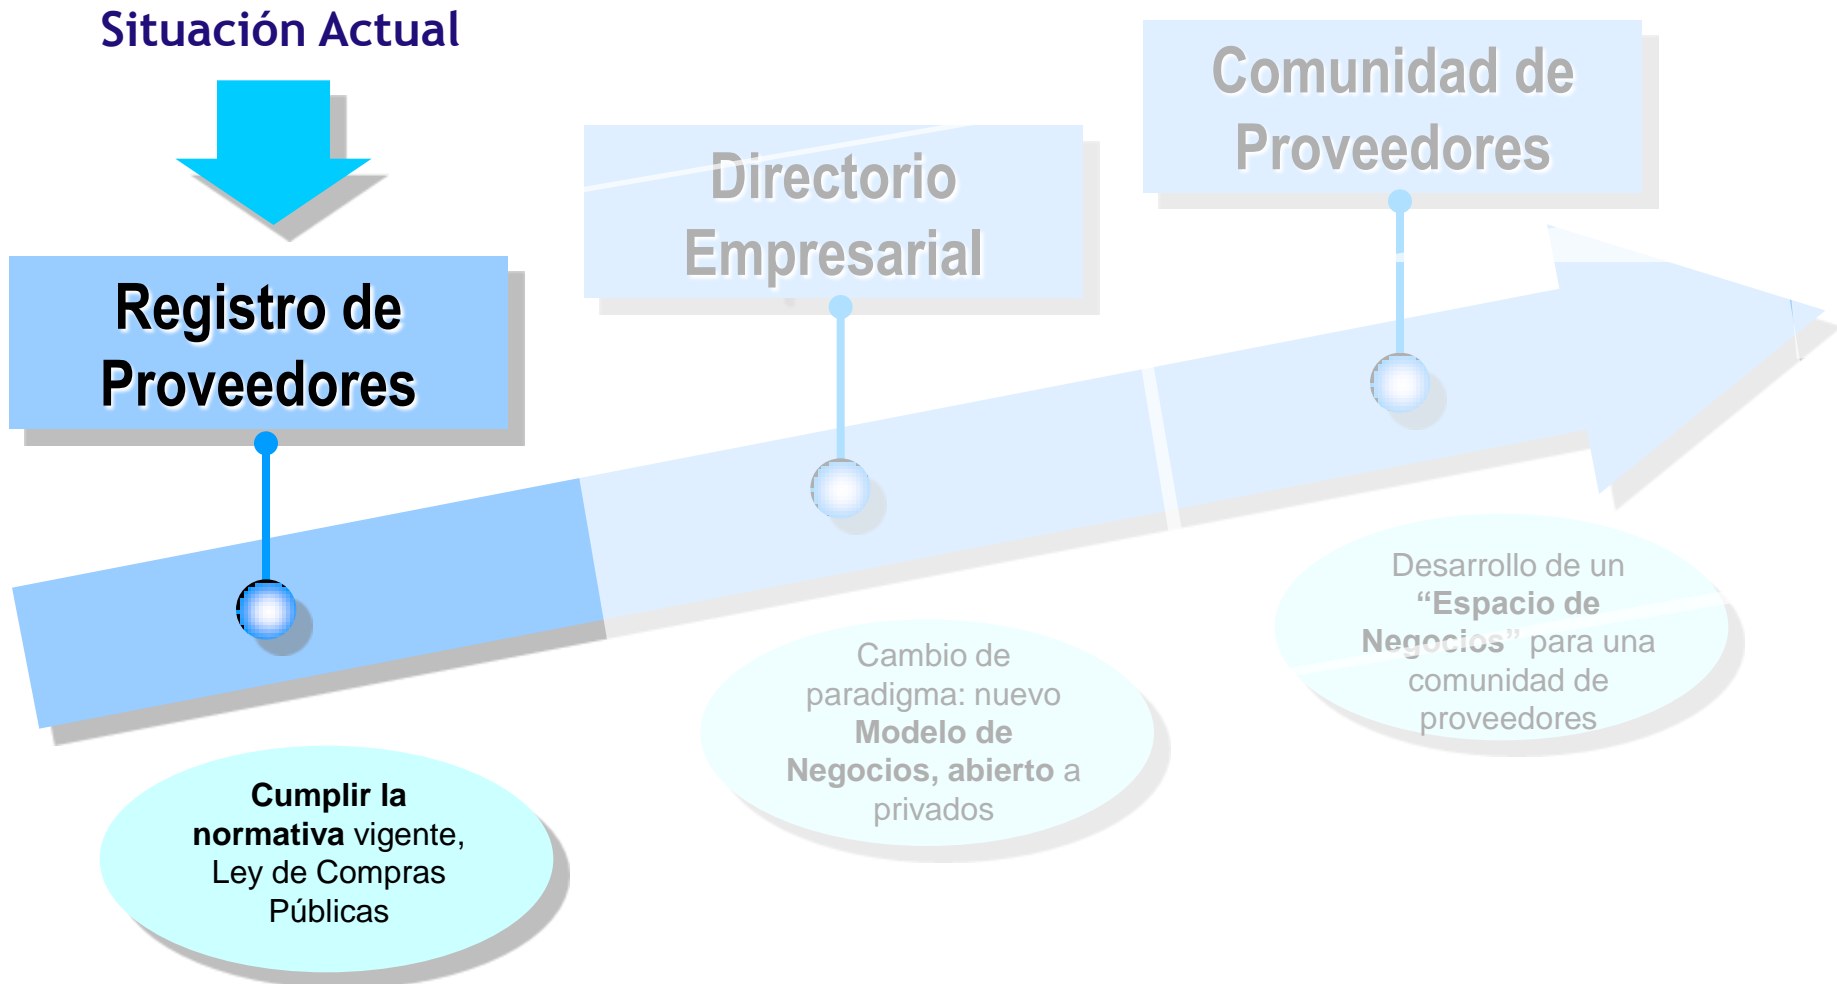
Situación Actual

Registro de Proveedores

Directorio Empresarial

Comunidad de Proveedores

Cumplir la normativa vigente, Ley de Compras Públicas

Cambio de paradigma: nuevo Modelo de Negocios, abierto a privados

Desarrollo de un "Espacio de Negocios" para una comunidad de proveedores